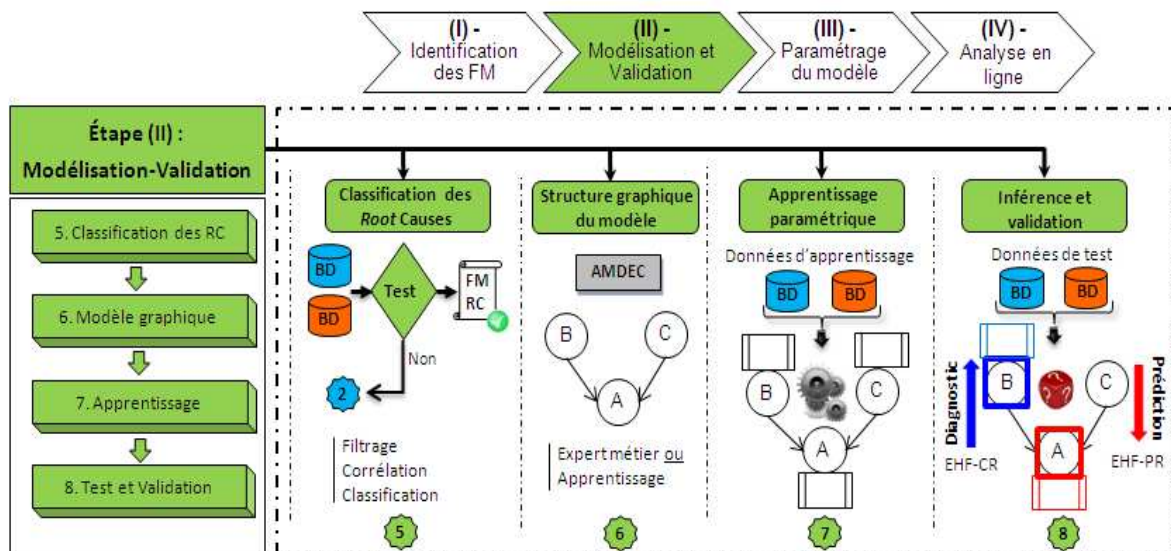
(I) - Identification des FM

(II) - Modélisation et Validation

(III) - Paramétrage du modèle

(IV) - Analyse en ligne

Étape (II) : Modélisation-Validation

5. Classification des RC

6. Modèle graphique

7. Apprentissage

8. Test et Validation

Classification des *Root* Causes

BD

BD

Test

FM RC

Non

2

Filtrage
Corrélation
Classification

5

Structure graphique du modèle

AMDEC

B

C

A

Expert métier ou Apprentissage

6

Apprentissage paramétrique

Données d'apprentissage

BD

BD

B

C

A

7

Inférence et validation

Données de test

BD

BD

Diagnostic

B

C

A

Prédiction

EHF-CR

EHF-PR

8